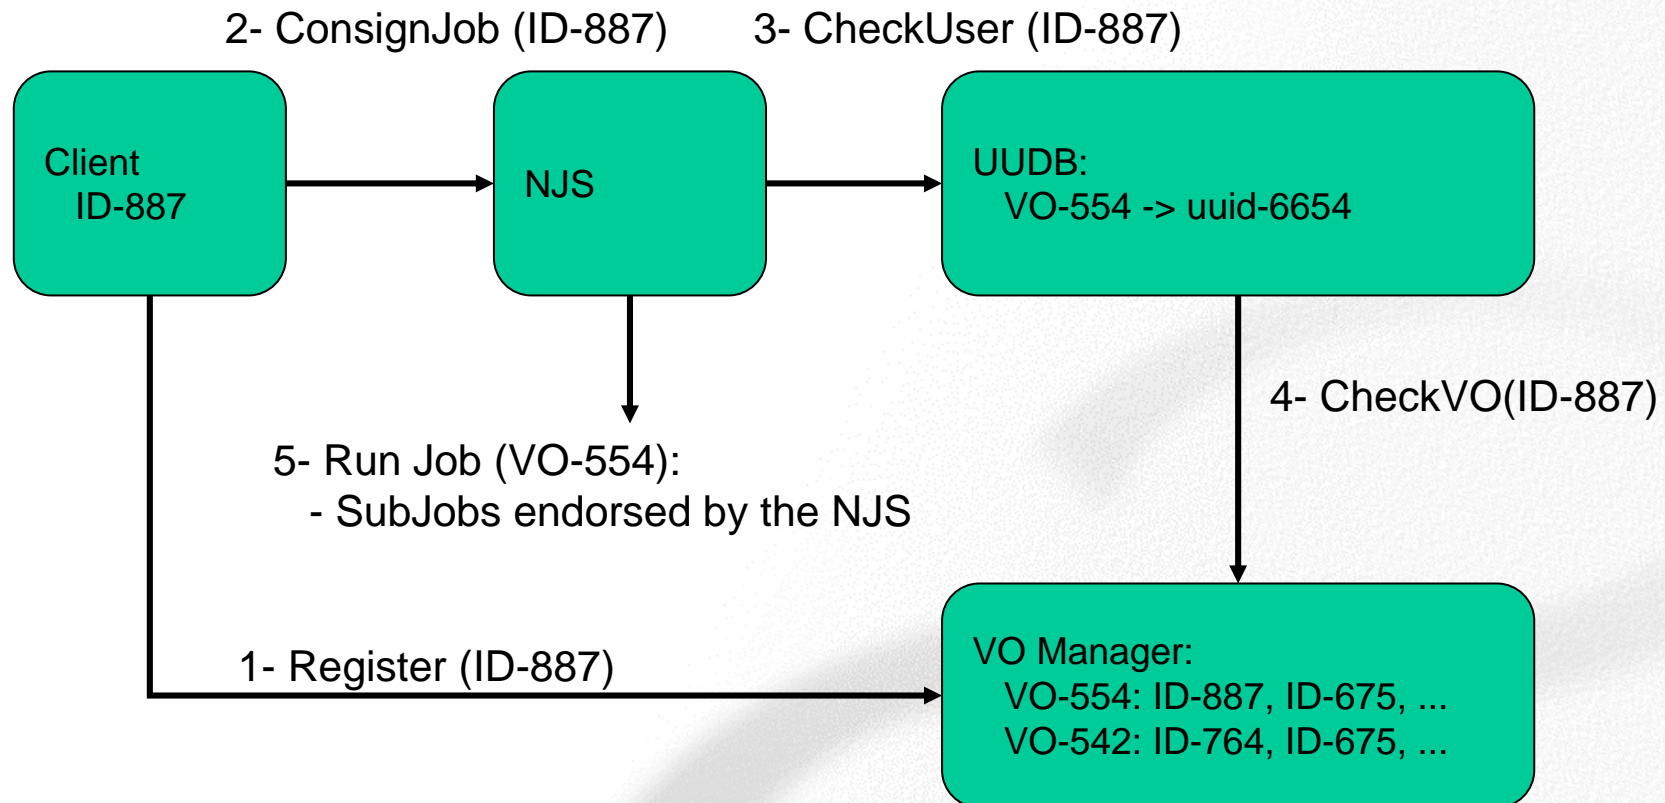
2- ConsignJob (ID-887)

3- CheckUser (ID-887)

Client
ID-887

NJS

UUDB:
VO-554 -> uuid-6654

4- CheckVO(ID-887)

5- Run Job (VO-554):
- SubJobs endorsed by the NJS

1- Register (ID-887)

VO Manager:
VO-554: ID-887, ID-675, ...
VO-542: ID-764, ID-675, ...